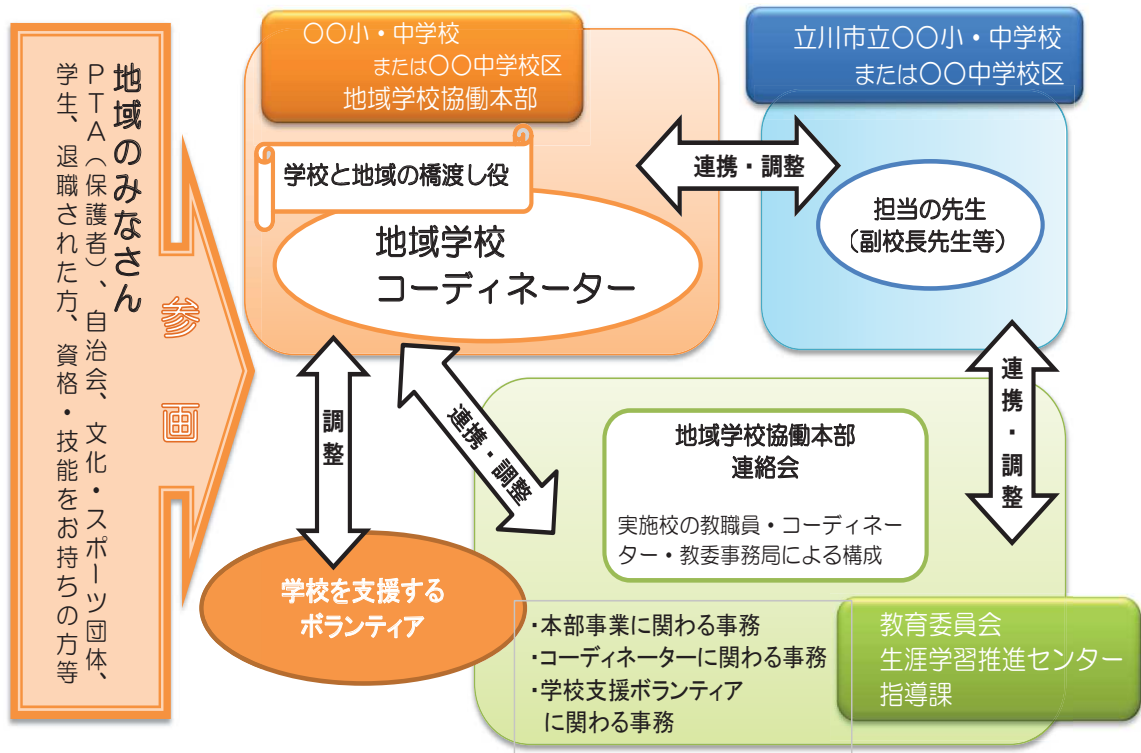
地域のみなさん
PTA（保護者）、自治会、文化・スポーツ団体、学生、退職された方、資格・技能をお持ちの方等

参画

〇〇小・中学校
または〇〇中学校区
地域学校協働本部

学校と地域の橋渡し役

地域学校
コーディネーター

立川市立〇〇小・中学校
または〇〇中学校区

連携・調整

担当の先生
（副校長先生等）

連携・調整

調整

連携・調整

地域学校協働本部
連絡会

実施校の教職員・コーディネーター・教委事務局による構成

学校を支援する
ボランティア

・本部事業に関わる事務
・コーディネーターに関わる事務
・学校支援ボランティア
に関わる事務

教育委員会
生涯学習推進センター
指導課